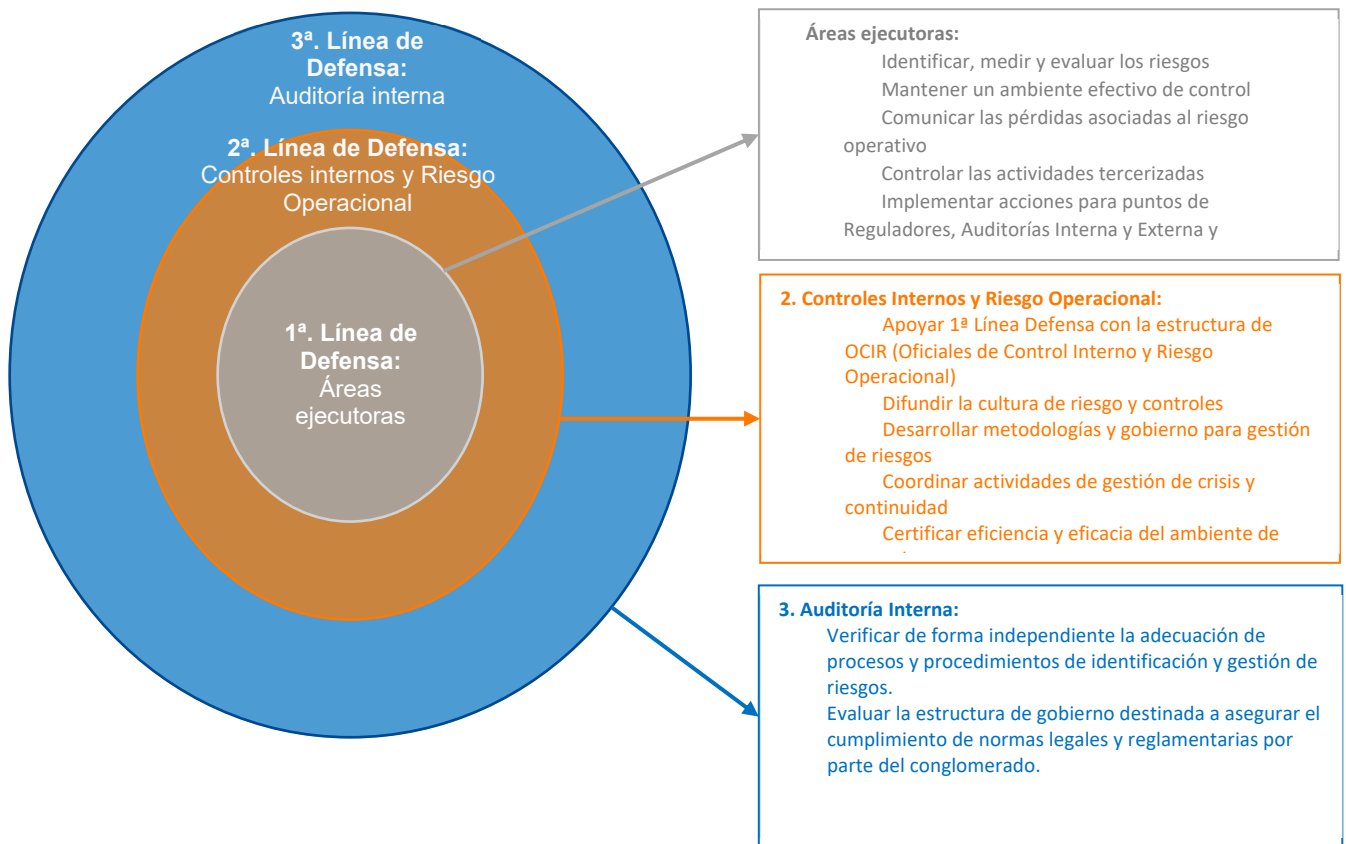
3ª. Línea de Defensa:
Auditoría interna

2ª. Línea de Defensa:
Controles internos y Riesgo Operacional

1ª. Línea de Defensa:
Áreas ejecutoras

Áreas ejecutoras:
Identificar, medir y evaluar los riesgos
Mantener un ambiente efectivo de control
Comunicar las pérdidas asociadas al riesgo operativo
Controlar las actividades tercerizadas
Implementar acciones para puntos de Reguladores, Auditorías Interna y Externa y

2. Controles Internos y Riesgo Operacional:
Apoyar 1ª Línea Defensa con la estructura de OCIR (Oficiales de Control Interno y Riesgo Operacional)
Difundir la cultura de riesgo y controles
Desarrollar metodologías y gobierno para gestión de riesgos
Coordinar actividades de gestión de crisis y continuidad
Certificar eficiencia y eficacia del ambiente de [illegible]

3. Auditoría Interna:
Verificar de forma independiente la adecuación de procesos y procedimientos de identificación y gestión de riesgos.
Evaluar la estructura de gobierno destinada a asegurar el cumplimiento de normas legales y reglamentarias por parte del conglomerado.